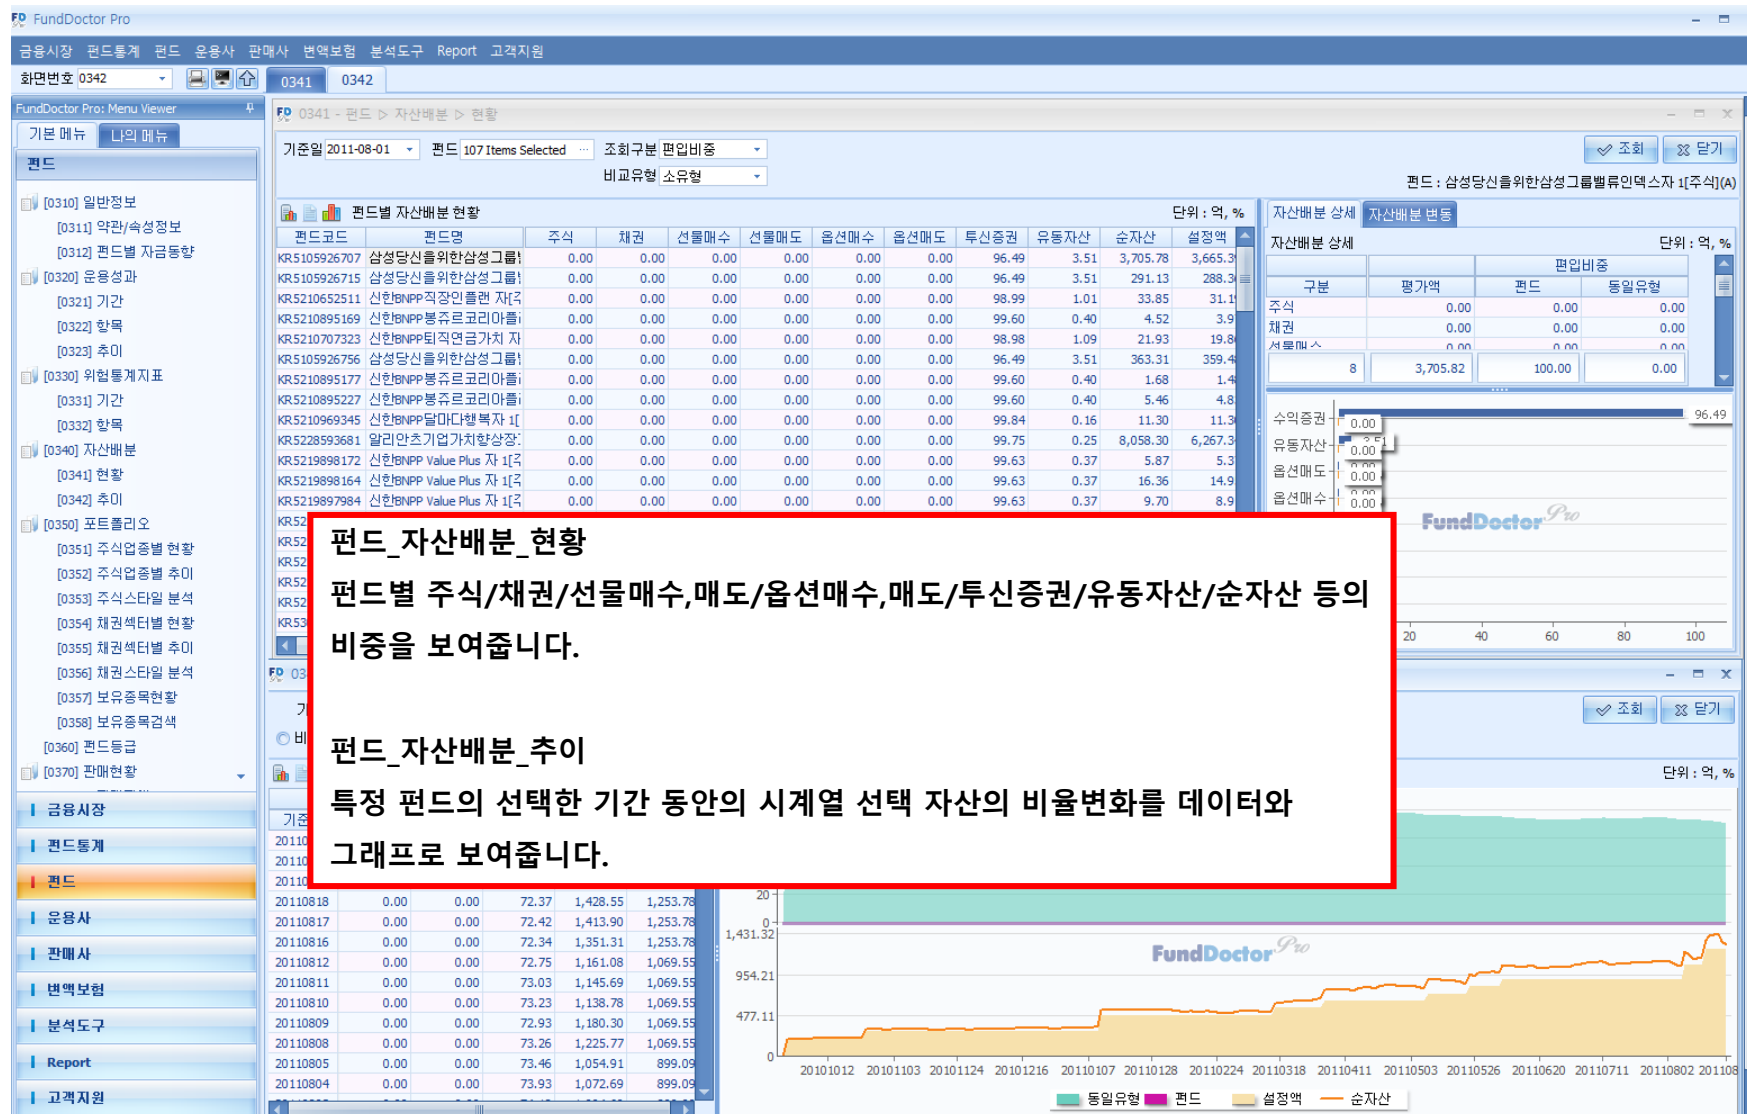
FundDoctor Pro

금융시장 펀드통계 펀드 운용사 판매사 변액보험 분석도구 Report 고객지원

화면번호 0342

0341 0342

FundDoctor Pro: Menu Viewer

기본 메뉴 나의 메뉴

펀드

[0310] 일반정보
[0311] 약관/속성정보
[0312] 펀드별 자금동향
[0320] 운용성과
[0321] 기간
[0322] 항목
[0323] 추이
[0330] 위험통계지표
[0331] 기간
[0332] 항목
[0340] 자산배분
[0341] 현황
[0342] 추이
[0350] 포트폴리오
[0351] 주식업종별 현황
[0352] 주식업종별 추이
[0353] 주식스타일 분석
[0354] 채권섹터별 현황
[0355] 채권섹터별 추이
[0356] 채권스타일 분석
[0357] 보유종목현황
[0358] 보유종목검색
[0360] 펀드등급
[0370] 판매현황

금융시장
펀드통계
펀드
운용사
판매사
변액보험
분석도구
Report
고객지원

0341 - 펀드 ▷ 자산배분 ▷ 현황

기준일 2011-08-01 펀드 107 Items Selected 조회구분 편입비중 비교유형 소유형

조회 닫기

펀드 : 삼성당신을위한삼성그룹밸류인덱스자 1[주식](A)

펀드별 자산배분 현황 단위 : 억, %

| 펀드코드 | 펀드명 | 주식 | 채권 | 선물매수 | 선물매도 | 옵션매수 | 옵션매도 | 투신증권 | 유동자산 | 순자산 | 설정액 |
|---|---|---|---|---|---|---|---|---|---|---|---|
| KR5105926707 | 삼성당신을위한삼성그룹 | 0.00 | 0.00 | 0.00 | 0.00 | 0.00 | 0.00 | 96.49 | 3.51 | 3,705.78 | 3,665.3 |
| KR5105926715 | 삼성당신을위한삼성그룹 | 0.00 | 0.00 | 0.00 | 0.00 | 0.00 | 0.00 | 96.49 | 3.51 | 291.13 | 288.3 |
| KR5210652511 | 신한BNPP직장인플랜 자[ | 0.00 | 0.00 | 0.00 | 0.00 | 0.00 | 0.00 | 98.99 | 1.01 | 33.85 | 31.1 |
| KR5210895169 | 신한BNPP봉쥬르코리아플 | 0.00 | 0.00 | 0.00 | 0.00 | 0.00 | 0.00 | 99.60 | 0.40 | 4.52 | 3.9 |
| KR5210707323 | 신한BNPP퇴직연금가치 자 | 0.00 | 0.00 | 0.00 | 0.00 | 0.00 | 0.00 | 98.98 | 1.09 | 21.93 | 19.8 |
| KR5105926756 | 삼성당신을위한삼성그룹 | 0.00 | 0.00 | 0.00 | 0.00 | 0.00 | 0.00 | 96.49 | 3.51 | 363.31 | 359.4 |
| KR5210895177 | 신한BNPP봉쥬르코리아플 | 0.00 | 0.00 | 0.00 | 0.00 | 0.00 | 0.00 | 99.60 | 0.40 | 1.68 | 1.4 |
| KR5210895227 | 신한BNPP봉쥬르코리아플 | 0.00 | 0.00 | 0.00 | 0.00 | 0.00 | 0.00 | 99.60 | 0.40 | 5.46 | 4.8 |
| KR5210969345 | 신한BNPP달마다행복자 1[ | 0.00 | 0.00 | 0.00 | 0.00 | 0.00 | 0.00 | 99.84 | 0.16 | 11.30 | 11.3 |
| KR5228593681 | 알리안츠기업가치향상장 | 0.00 | 0.00 | 0.00 | 0.00 | 0.00 | 0.00 | 99.75 | 0.25 | 8,058.30 | 6,267.3 |
| KR5219898172 | 신한BNPP Value Plus 자 1[ | 0.00 | 0.00 | 0.00 | 0.00 | 0.00 | 0.00 | 99.63 | 0.37 | 5.87 | 5.3 |
| KR5219898164 | 신한BNPP Value Plus 자 1[ | 0.00 | 0.00 | 0.00 | 0.00 | 0.00 | 0.00 | 99.63 | 0.37 | 16.36 | 14.9 |
| KR5219897984 | 신한BNPP Value Plus 자 1[ | 0.00 | 0.00 | 0.00 | 0.00 | 0.00 | 0.00 | 99.63 | 0.37 | 9.70 | 8.9 |

자산배분 상세 자산배분 변동

자산배분 상세 단위 : 억, %

| 구분 | 평가액 | 펀드 | 동일유형 |
|---|---|---|---|
| 주식 | 0.00 | 0.00 | 0.00 |
| 채권 | 0.00 | 0.00 | 0.00 |
| 8 | 3,705.82 | 100.00 | 0.00 |

수익증권 96.49 0.00
유동자산 0.00
옵션매도 0.00
옵션매수 0.00

FundDoctor Pro

20 40 60 80 100

펀드_자산배분_현황
펀드별 주식/채권/선물매수,매도/옵션매수,매도/투신증권/유동자산/순자산 등의 비중을 보여줍니다.

펀드_자산배분_추이
특정 펀드의 선택한 기간 동안의 시계열 선택 자산의 비율변화를 데이터와 그래프로 보여줍니다.

조회 닫기

단위 : 억, %

| 20110818 | 0.00 | 0.00 | 72.37 | 1,428.55 | 1,253.78 |
|---|---|---|---|---|---|
| 20110817 | 0.00 | 0.00 | 72.42 | 1,413.90 | 1,253.78 |
| 20110816 | 0.00 | 0.00 | 72.34 | 1,351.31 | 1,253.78 |
| 20110812 | 0.00 | 0.00 | 72.75 | 1,161.08 | 1,069.55 |
| 20110811 | 0.00 | 0.00 | 73.03 | 1,145.69 | 1,069.55 |
| 20110810 | 0.00 | 0.00 | 73.23 | 1,138.78 | 1,069.55 |
| 20110809 | 0.00 | 0.00 | 72.93 | 1,180.30 | 1,069.55 |
| 20110808 | 0.00 | 0.00 | 73.26 | 1,225.77 | 1,069.55 |
| 20110805 | 0.00 | 0.00 | 73.46 | 1,054.91 | 899.09 |
| 20110804 | 0.00 | 0.00 | 73.93 | 1,072.69 | 899.09 |

20 0 1,431.32 954.21 477.11 0

FundDoctor Pro

20101012 20101103 20101124 20101216 20110107 20110128 20110224 20110318 20110411 20110503 20110526 20110620 20110711 20110802 20110818

동일유형 펀드 설정액 순자산